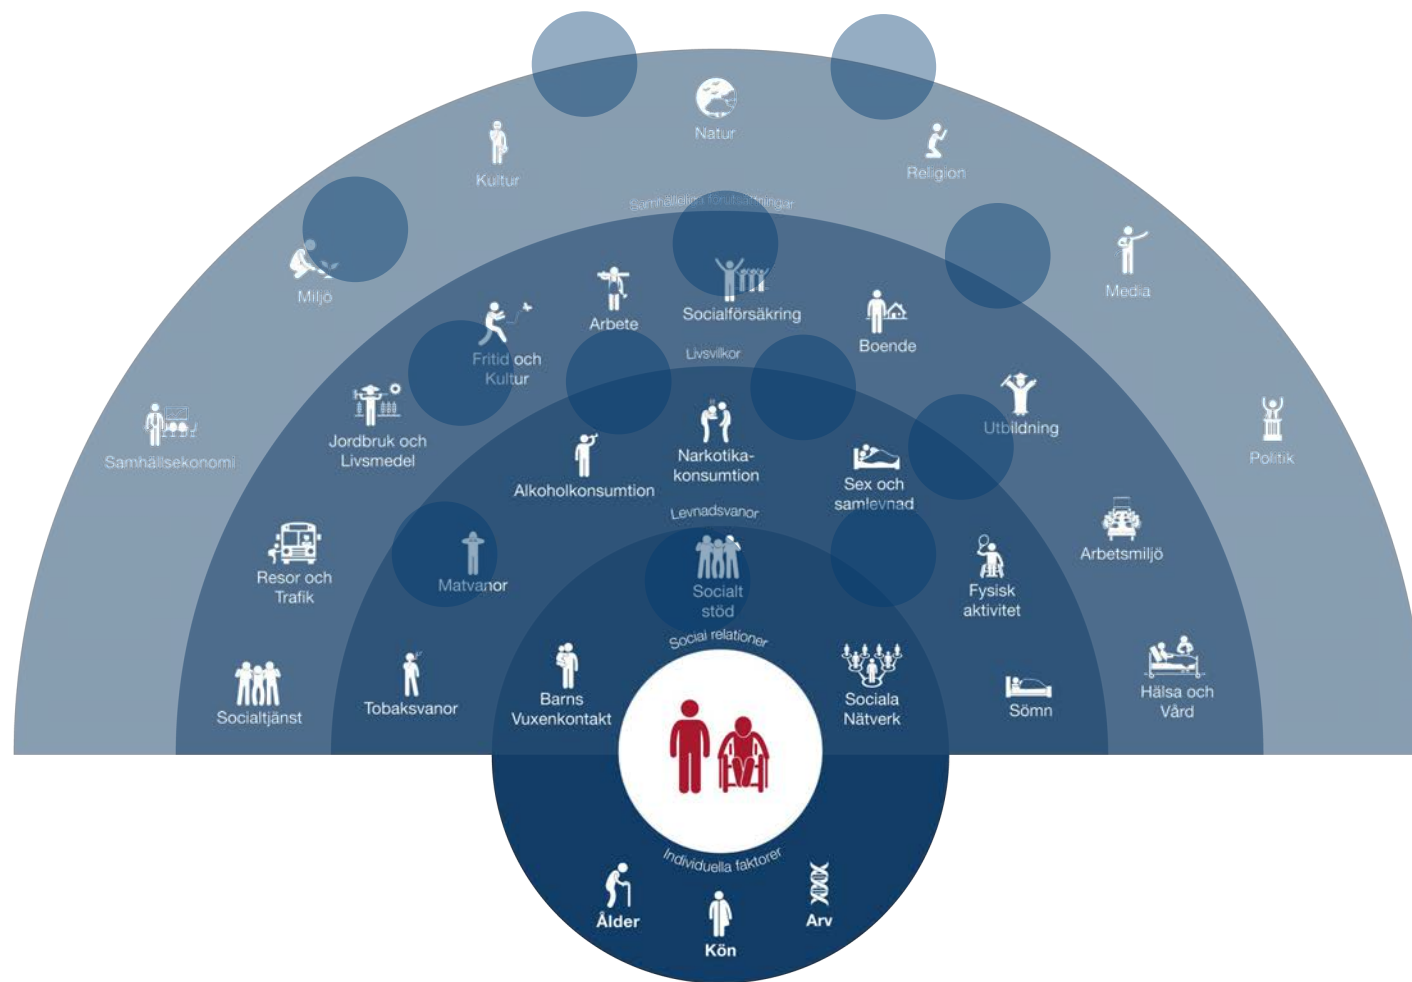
Natur

Kultur

Religion

Samhälleliga förutsättningar

Miljö

Media

Arbete

Socialförsäkring

Boende

Fritid och Kultur

Livsvillkor

Samhällsekonomi

Jordbruk och Livsmedel

Narkotikakonsumtion

Utbildning

Politik

Alkoholkonsumtion

Sex och samlevnad

Levnadsvanor

Resor och Trafik

Socialt stöd

Arbetsmiljö

Matvanor

Fysisk aktivitet

Social relationer

Socialtjänst

Tobaksvanor

Barns Vuxenkontakt

Sociala Nätverk

Sömn

Hälsa och Vård

Individuella faktorer

Ålder

Kön

Arv